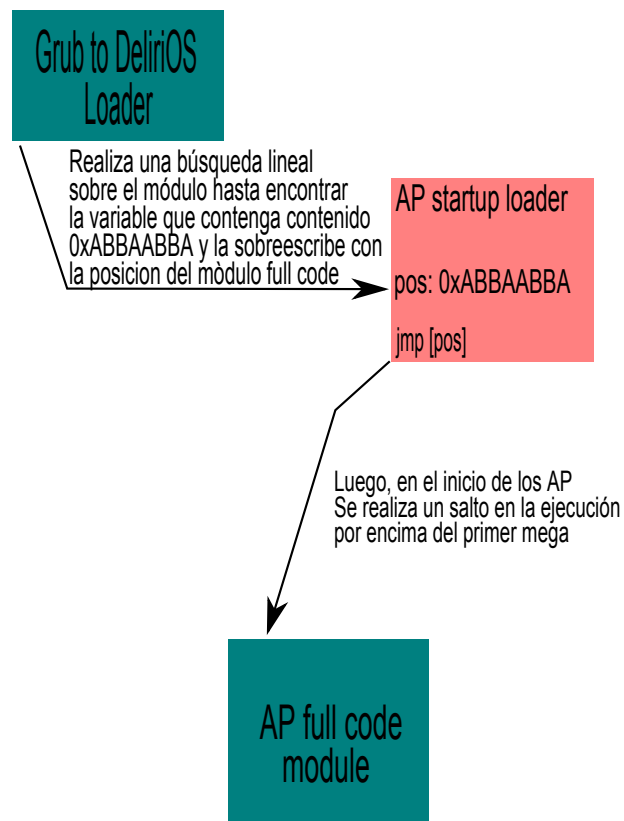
Grub to DeliriOS Loader

Realiza una búsqueda lineal sobre el módulo hasta encontrar la variable que contenga contenido 0xABBAABBA y la sobreescribe con la posicion del mòdulo full code

AP startup loader

pos: 0xABBAABBA

jmp [pos]

Luego, en el inicio de los AP
Se realiza un salto en la ejecución por encima del primer mega

AP full code module